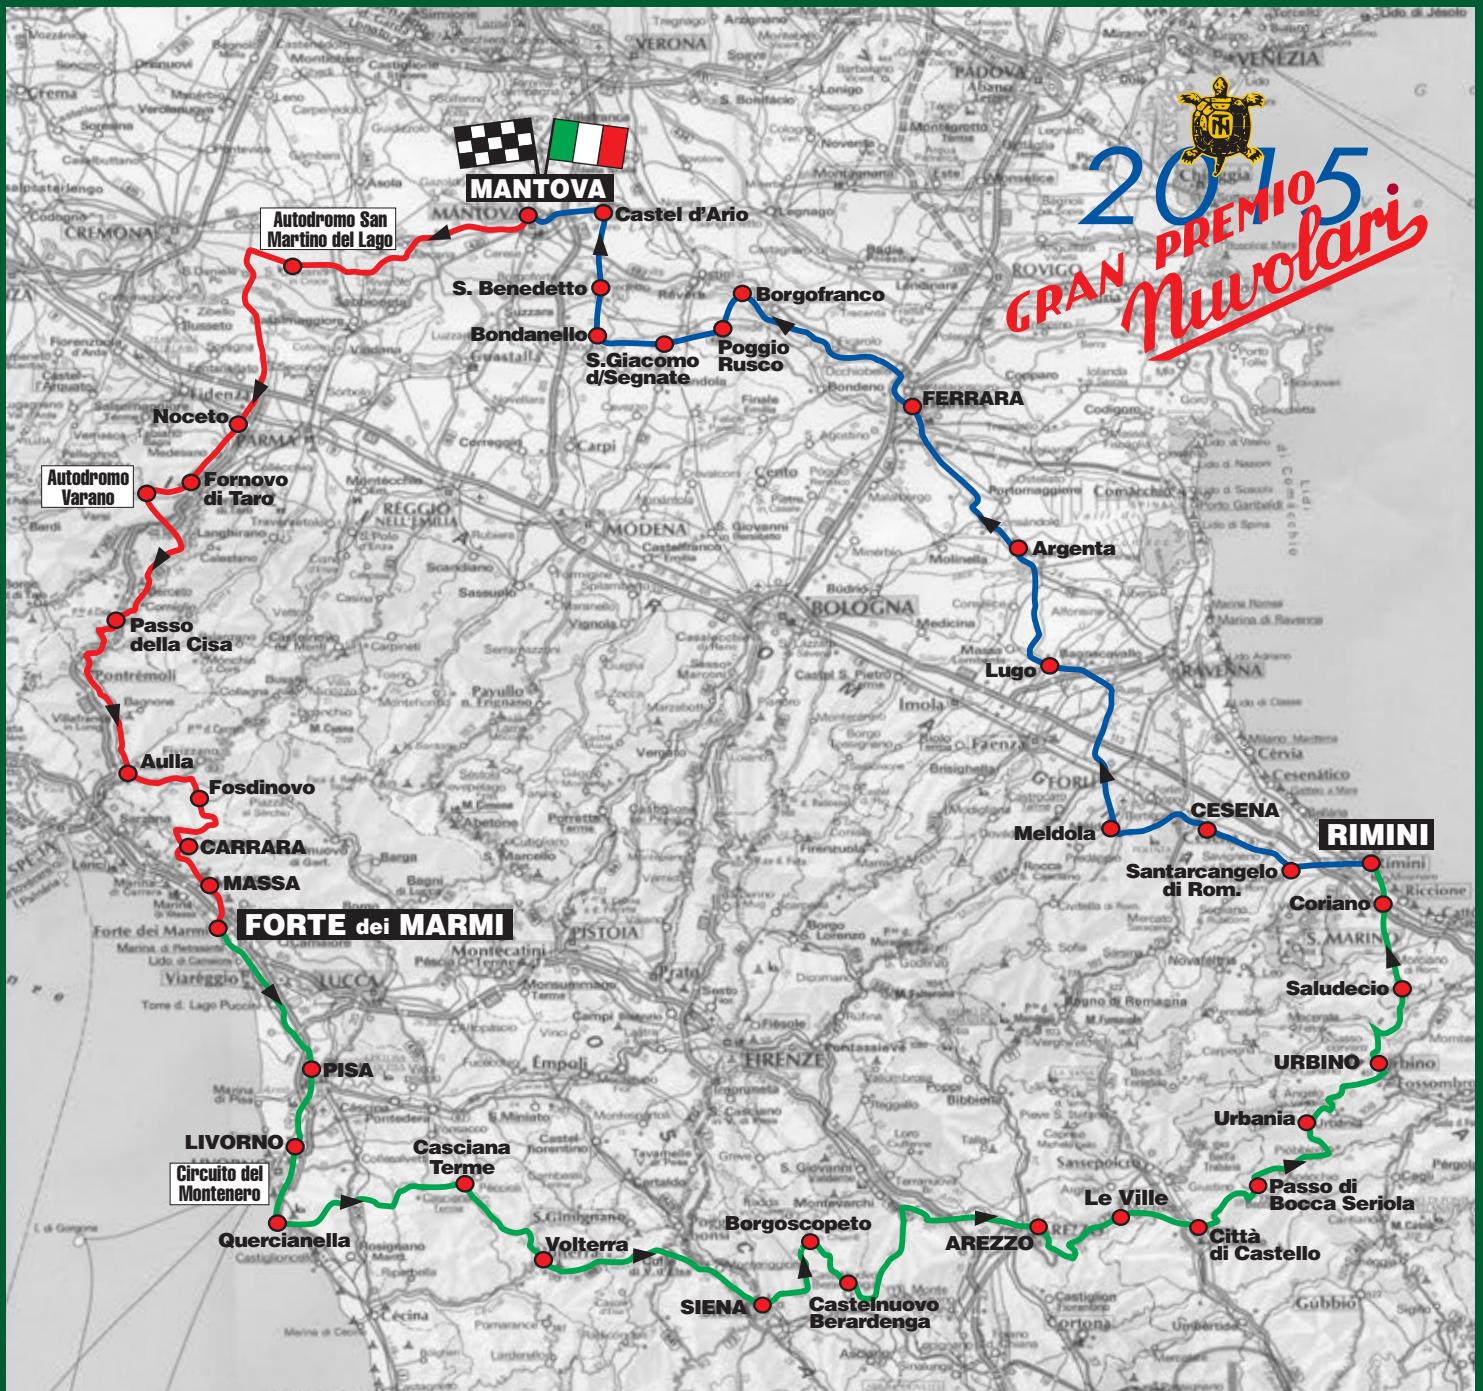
2015 GRAN PREMIO Nuvolari

MANTOVA
Castel d'Ario
Autodromo San Martino del Lago
S. Benedetto
Bondanello
S.Giacomo d/Segnate
Poggio Rusco
Borgofranco
FERRARA
Noceto
Autodromo Varano
Fornovo di Taro
Passo della Cisa
Argenta
Lugo
Aulla
Fosdinovo
CARRARA
MASSA
FORTE dei MARMI
Meldola
CESENA
RIMINI
Santarcangelo di Rom.
Coriano
Saludecio
PISA
URBINO
LIVORNO
Circuito del Montenero
Casciana Terme
Urbania
Passo di Bocca Seriola
Le Ville
Città di Castello
Quercianella
Volterra
Borgoscopeto
AREZZO
SIENA
Castelnuovo Berardenga

VERONA
PADOVA
VENEZIA
CREMONA
MANTOVA
PARMA
REGGIO NELL'EMILIA
MODENA
BOLOGNA
ROVIGO
RAVENNA
FORLÌ
Faenza
Imola
PISTOIA
LUCCA
FIRENZE
Empoli
Prato
Viareggio
Pontremoli
Cesenatico
Cervia
S. MARINO
Gubbio
Cortona
Carpi
Cento
Comacchio
Chioggia